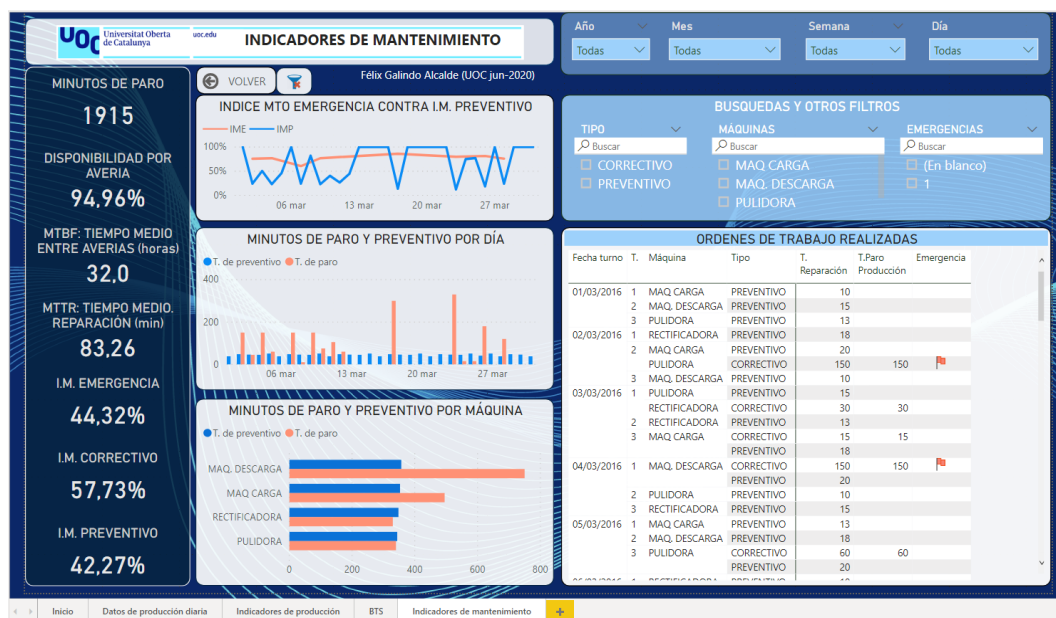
UOC Universitat Oberta de Catalunya uoc.edu

INDICADORES DE MANTENIMIENTO

| Año | Mes | Semana | Día |
|---|---|---|---|
| Todas | Todas | Todas | Todas |

MINUTOS DE PARO
1915

DISPONIBILIDAD POR AVERIA
94,96%

MTBF: TIEMPO MEDIO ENTRE AVERIAS (horas)
32,0

MTTR: TIEMPO MEDIO. REPARACIÓN (min)
83,26

I.M. EMERGENCIA
44,32%

I.M. CORRECTIVO
57,73%

I.M. PREVENTIVO
42,27%

VOLVER

Félix Galindo Alcalde (UOC jun-2020)

INDICE MTO EMERGENCIA CONTRA I.M. PREVENTIVO
IME IMP
100%
50%
0%
06 mar 13 mar 20 mar 27 mar

MINUTOS DE PARO Y PREVENTIVO POR DÍA
T. de preventivo T. de paro
400
200
0
06 mar 13 mar 20 mar 27 mar

MINUTOS DE PARO Y PREVENTIVO POR MÁQUINA
T. de preventivo T. de paro
MAQ. DESCARGA
MAQ CARGA
RECTIFICADORA
PULIDORA
0 200 400 600 800

BUSQUEDAS Y OTROS FILTROS
TIPO
Buscar
CORRECTIVO
PREVENTIVO
MÁQUINAS
Buscar
MAQ CARGA
MAQ. DESCARGA
PULIDORA
EMERGENCIAS
Buscar
(En blanco)
1

ORDENES DE TRABAJO REALIZADAS

| Fecha turno | T. | Máquina | Tipo | T. Reparación | T.Paro Producción | Emergencia |
|---|---|---|---|---|---|---|
| 01/03/2016 | 1 | MAQ CARGA | PREVENTIVO | 10 | | |
| | 2 | MAQ. DESCARGA | PREVENTIVO | 15 | | |
| | 3 | PULIDORA | PREVENTIVO | 13 | | |
| 02/03/2016 | 1 | RECTIFICADORA | PREVENTIVO | 18 | | |
| | 2 | MAQ CARGA | PREVENTIVO | 20 | | |
| | | PULIDORA | CORRECTIVO | 150 | 150 | |
| | 3 | MAQ. DESCARGA | PREVENTIVO | 10 | | |
| 03/03/2016 | 1 | PULIDORA | PREVENTIVO | 15 | | |
| | | RECTIFICADORA | CORRECTIVO | 30 | 30 | |
| | 2 | RECTIFICADORA | PREVENTIVO | 13 | | |
| | 3 | MAQ CARGA | CORRECTIVO | 15 | 15 | |
| | | | PREVENTIVO | 18 | | |
| 04/03/2016 | 1 | MAQ. DESCARGA | CORRECTIVO | 150 | 150 | |
| | | | PREVENTIVO | 20 | | |
| | 2 | PULIDORA | PREVENTIVO | 10 | | |
| | 3 | RECTIFICADORA | PREVENTIVO | 15 | | |
| 05/03/2016 | 1 | MAQ CARGA | PREVENTIVO | 13 | | |
| | 2 | MAQ. DESCARGA | PREVENTIVO | 18 | | |
| | 3 | PULIDORA | CORRECTIVO | 60 | 60 | |
| | | | PREVENTIVO | 20 | | |

Inicio | Datos de producción diaria | Indicadores de producción | BTS | Indicadores de mantenimiento | +